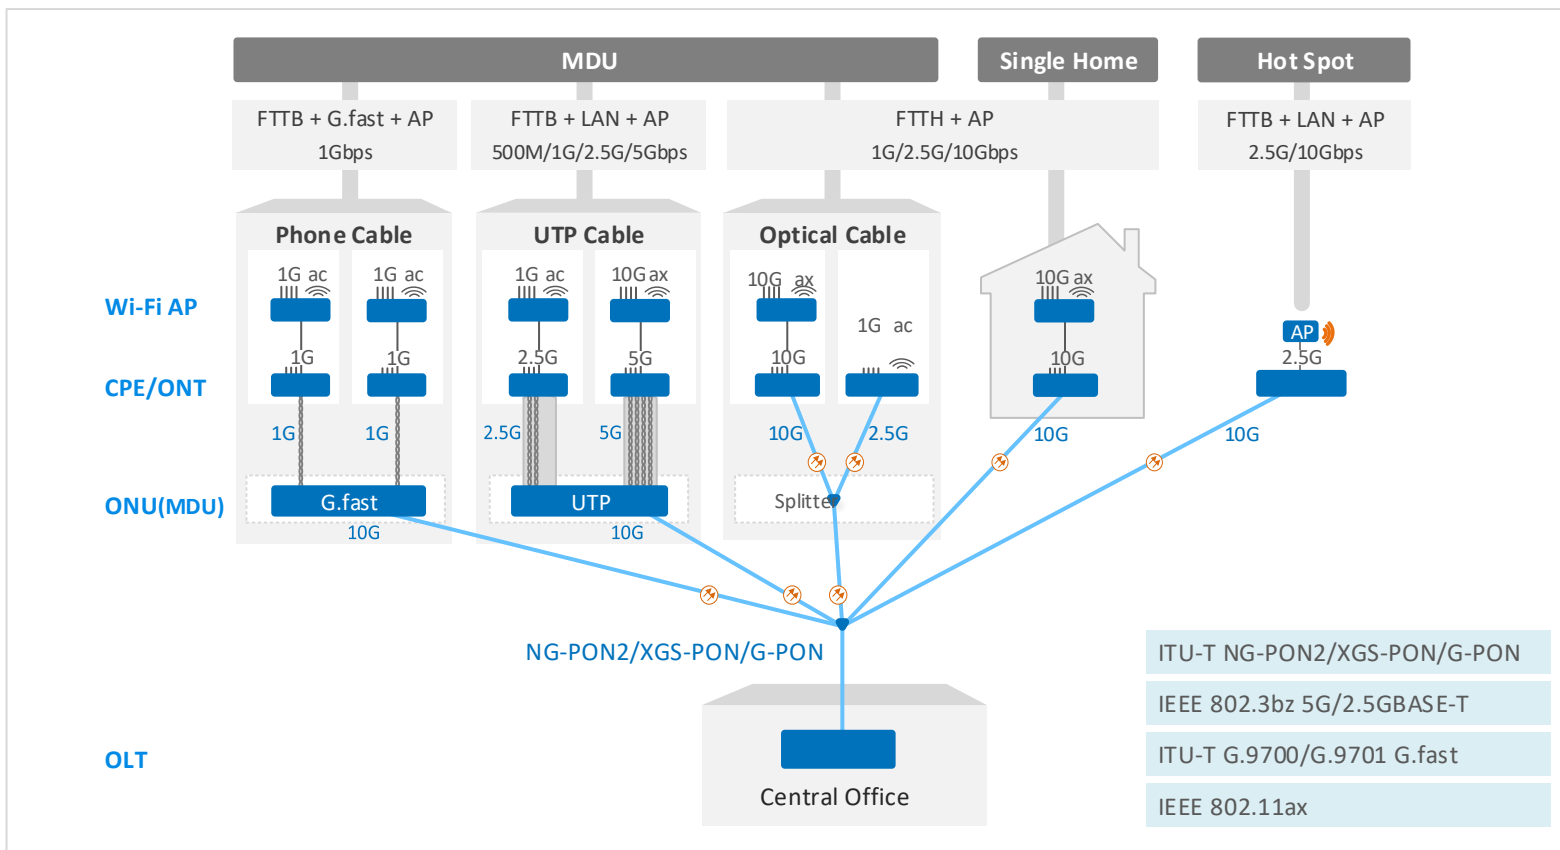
MDU

Single Home

Hot Spot

FTTB + G.fast + AP
1Gbps

FTTB + LAN + AP
500M/1G/2.5G/5Gbps

FTTH + AP
1G/2.5G/10Gbps

FTTB + LAN + AP
2.5G/10Gbps

Phone Cable

UTP Cable

Optical Cable

Wi-Fi AP

CPE/ONT

ONU(MDU)

OLT

1G ac
1G ac
1G ac
10G ax
10G ax
1G ac
10G ax

1G
1G
2.5G
5G
10G
10G

AP
2.5G

1G
1G
2.5G
5G
10G
2.5G
10G
10G

G.fast
10G

UTP
10G

Splitter

NG-PON2/XGS-PON/G-PON

Central Office

ITU-T NG-PON2/XGS-PON/G-PON

IEEE 802.3bz 5G/2.5GBASE-T

ITU-T G.9700/G.9701 G.fast

IEEE 802.11ax